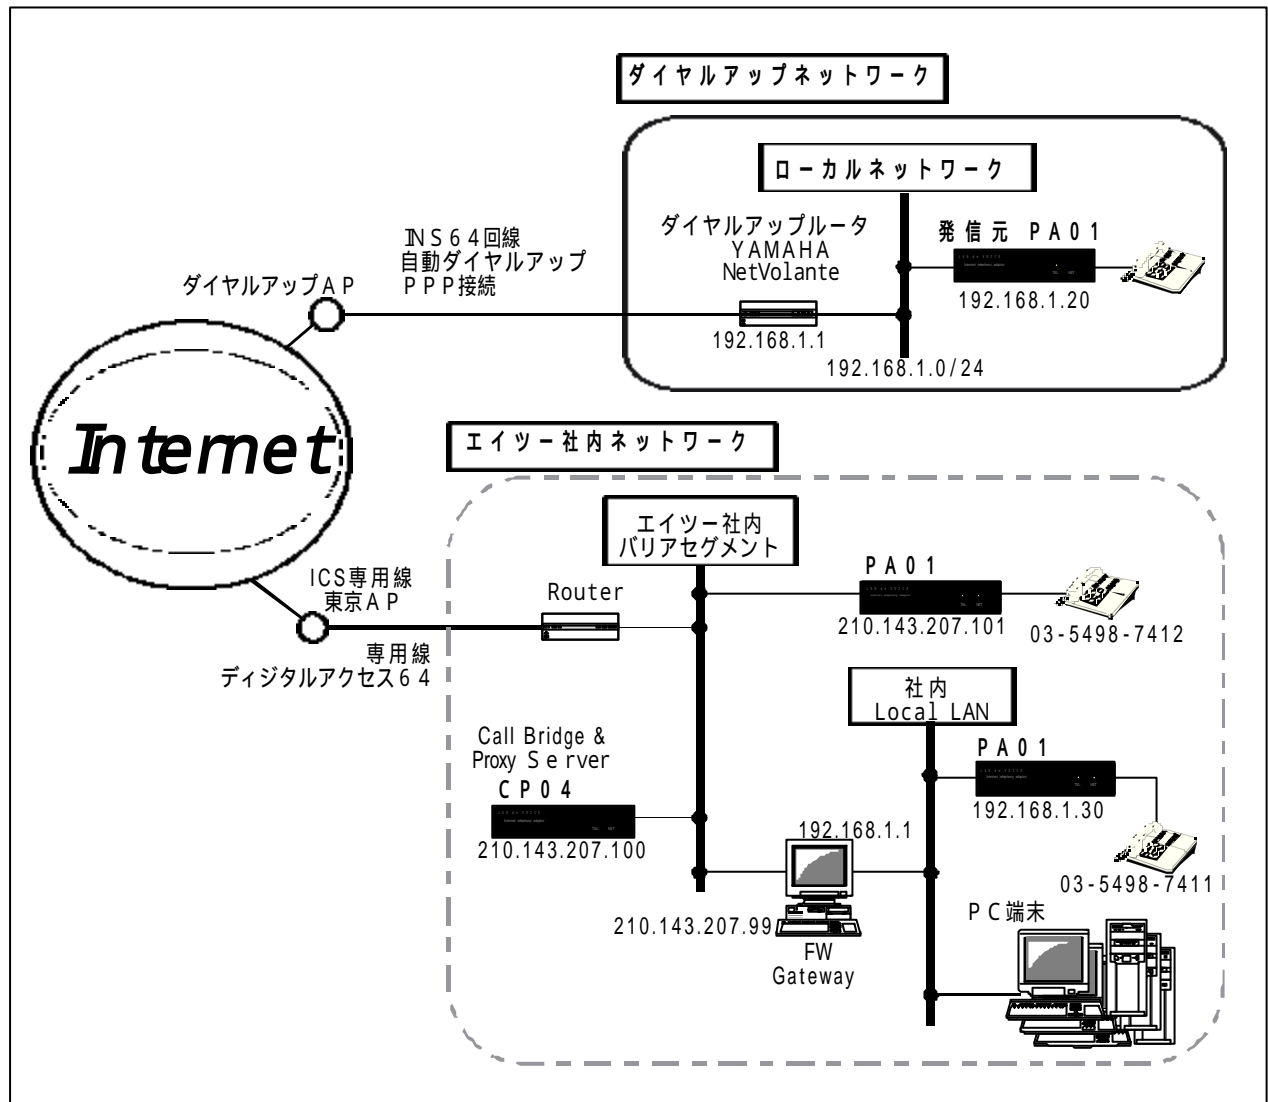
ダイヤルアップネットワーク

ローカルネットワーク

INS64回線
自動ダイヤルアップ
PPP接続

ダイヤルアップAP

ダイヤルアップルータ
YAMAHA
NetVolante

192.168.1.1

発信元 PA01

192.168.1.20

192.168.1.0/24

Internet

エイツー社内ネットワーク

エイツー社内
バリアセグメント

ICS専用線
東京AP

Router

PA01

210.143.207.101

03-5498-7412

専用線
ディジタルアクセス64

社内
Local LAN

Call Bridge &
Proxy Server

CP04

210.143.207.100

192.168.1.1

PA01

192.168.1.30

03-5498-7411

PC端末

210.143.207.99

FW
Gateway